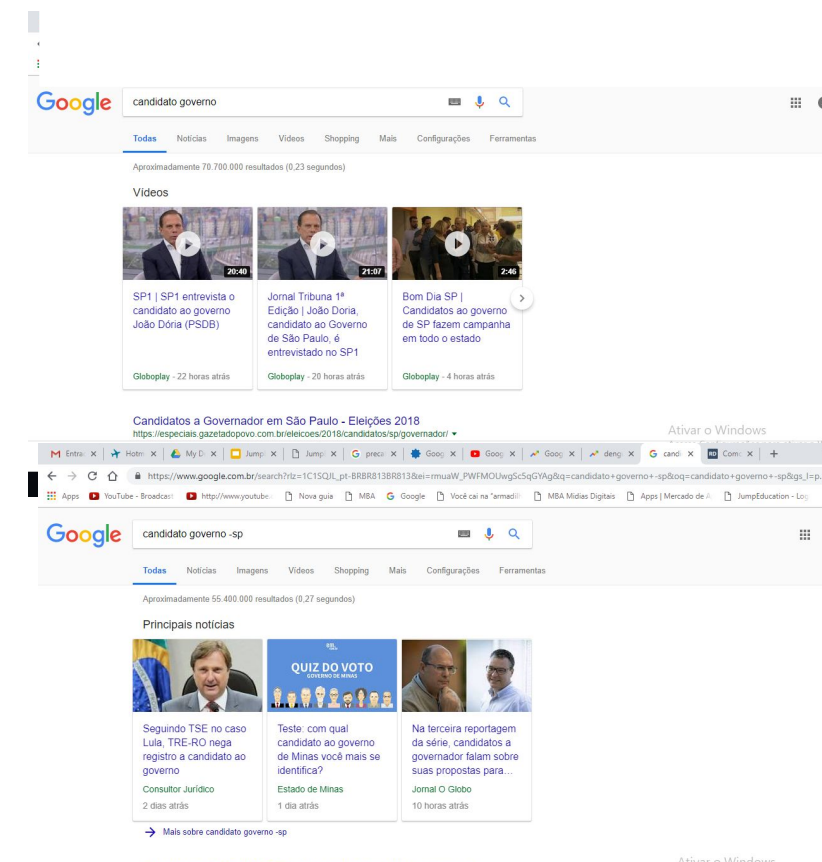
Google

candidato governo

Todas Notícias Imagens Vídeos Shopping Mais Configurações Ferramentas

Aproximadamente 70.700.000 resultados (0,23 segundos)

Vídeos

20:40
SP1 | SP1 entrevista o candidato ao governo João Dória (PSDB)
Globoplay - 22 horas atrás

21:07
Jornal Tribuna 1ª Edição | João Doria, candidato ao Governo de São Paulo, é entrevistado no SP1
Globoplay - 20 horas atrás

2:46
Bom Dia SP | Candidatos ao governo de SP fazem campanha em todo o estado
Globoplay - 4 horas atrás

Candidatos a Governador em São Paulo - Eleições 2018
https://especiais.gazetadopovo.com.br/eleicoes/2018/candidatos/sp/governador/ ▾

Ativar o Windows

M Entra × | Hotm × | My D × | Jump × | Jump × | G preca × | Goog × | Goog × | Goog × | deng × | G candi × | Comc × | +

https://www.google.com.br/search?rlz=1C1SQJL_pt-BRBR813BR813&ei=rmuaW_PWFMOUwgSc5qGYAg&q=candidato+governo+-sp&oq=candidato+governo+-sp&gs_l=p...

Apps YouTube - Broadcast http://www.youtube Nova guia MBA Google Você cai na "armadi MBA Mídias Digitais Apps | Mercado de A JumpEducation - Log

Google

candidato governo -sp

Todas Notícias Imagens Vídeos Shopping Mais Configurações Ferramentas

Aproximadamente 55.400.000 resultados (0,27 segundos)

Principais notícias

Seguindo TSE no caso Lula, TRE-RO nega registro a candidato ao governo
Consultor Jurídico
2 dias atrás

QUIZ DO VOTO
GOVERNO DE MINAS
Teste: com qual candidato ao governo de Minas você mais se identifica?
Estado de Minas
1 dia atrás

Na terceira reportagem da série, candidatos a governador falam sobre suas propostas para...
Jornal O Globo
10 horas atrás

→ Mais sobre candidato governo -sp

Ativar o Windows